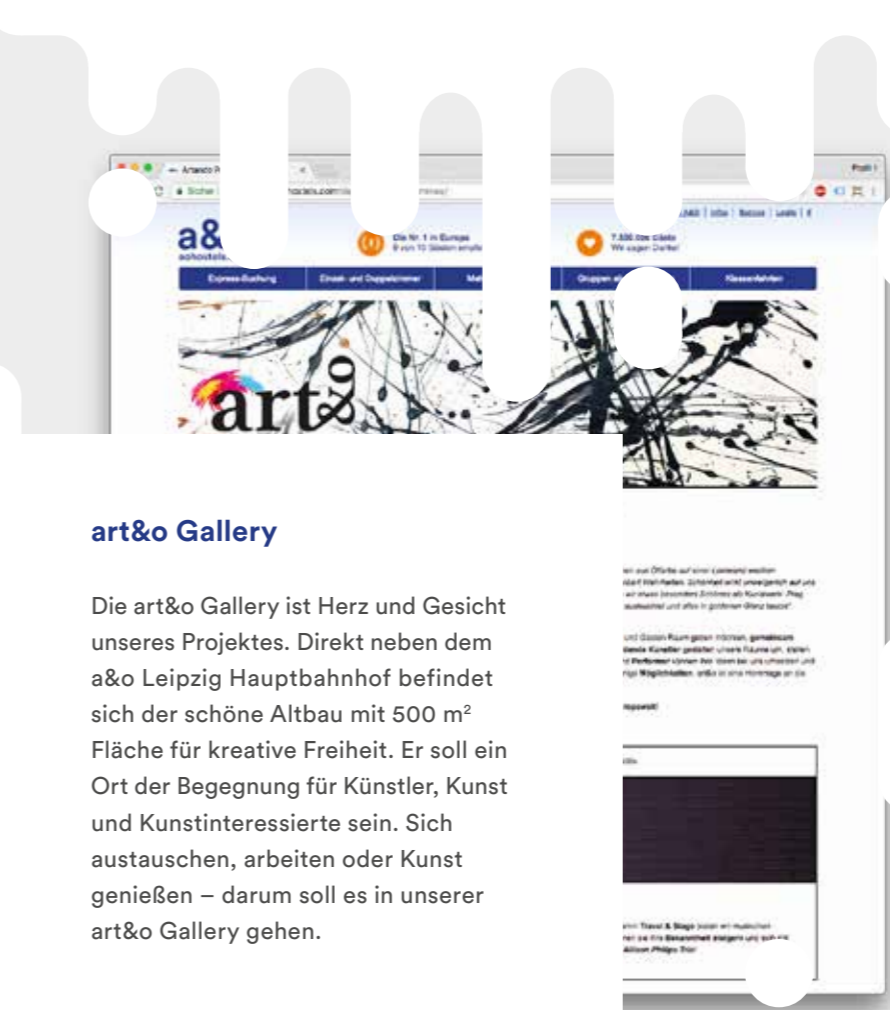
art&o Gallery

Die art&o Gallery ist Herz und Gesicht unseres Projektes. Direkt neben dem a&o Leipzig Hauptbahnhof befindet sich der schöne Altbau mit 500 m$^2$ Fläche für kreative Freiheit. Er soll ein Ort der Begegnung für Künstler, Kunst und Kunstinteressierte sein. Sich austauschen, arbeiten oder Kunst genießen – darum soll es in unserer art&o Gallery gehen.